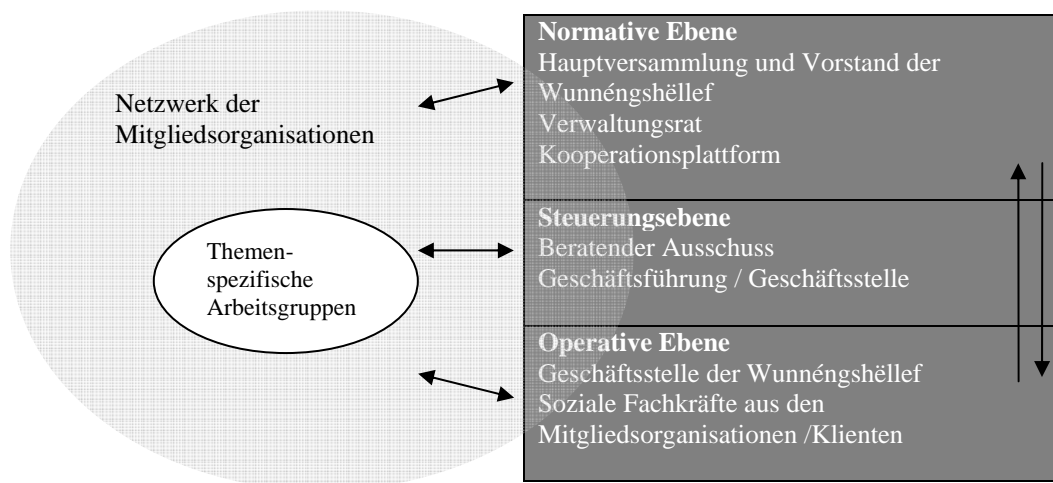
Netzwerk der Mitgliedsorganisationen

Themen-spezifische Arbeitsgruppen

Normative Ebene
Hauptversammlung und Vorstand der Wunnéngshëllef
Verwaltungsrat
Kooperationsplattform

Steuerungsebene
Beratender Ausschuss
Geschäftsführung / Geschäftsstelle

Operative Ebene
Geschäftsstelle der Wunnéngshëllef
Soziale Fachkräfte aus den Mitgliedsorganisationen /Klienten